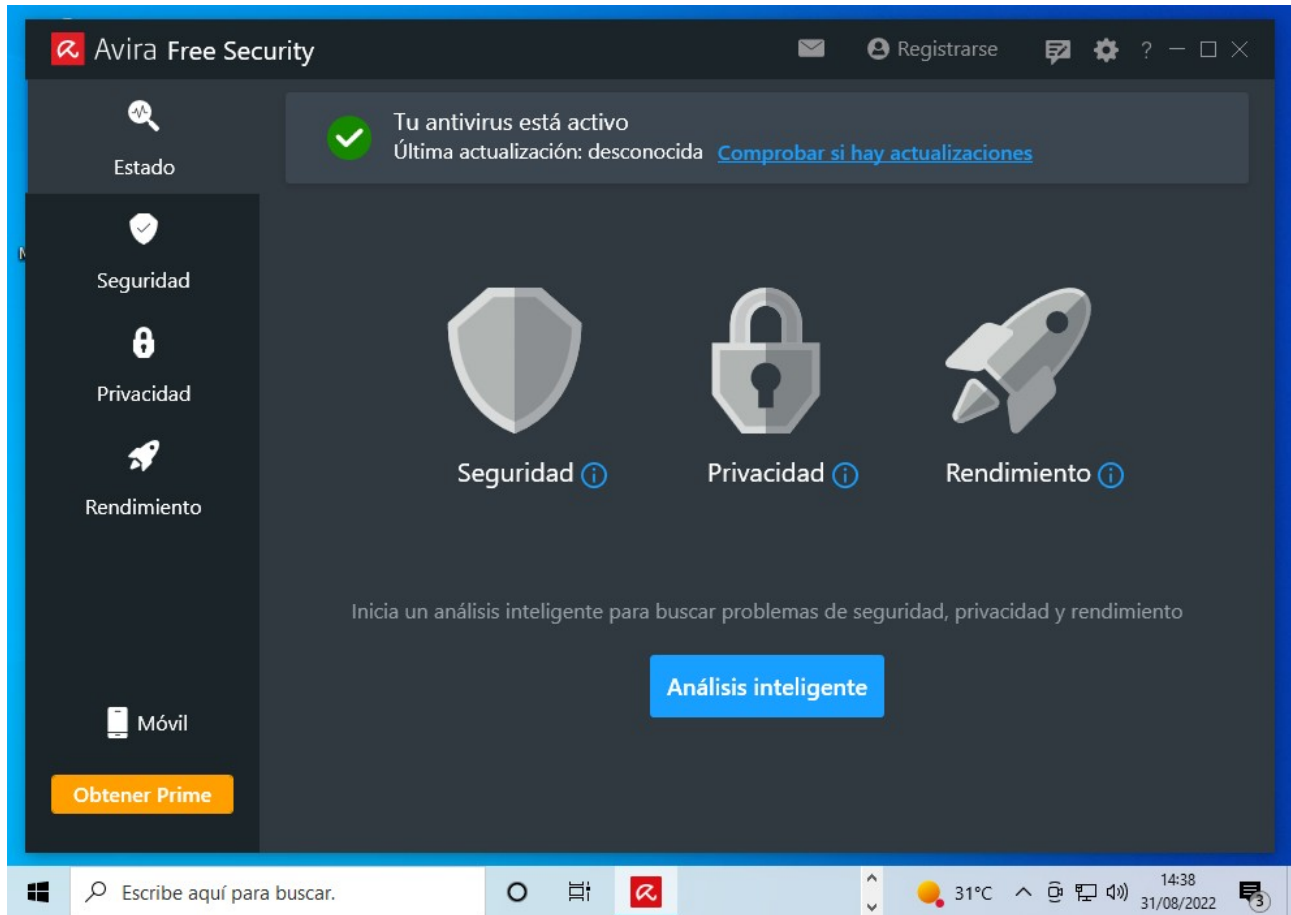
Avira Free Security

Registrarse

?

Estado

Seguridad

Privacidad

Rendimiento

Móvil

Obtener Prime

Tu antivirus está activo
Última actualización: desconocida Comprobar si hay actualizaciones

Seguridad

Privacidad

Rendimiento

Inicia un análisis inteligente para buscar problemas de seguridad, privacidad y rendimiento

Análisis inteligente

Escribe aquí para buscar.

31°C

14:38
31/08/2022

3